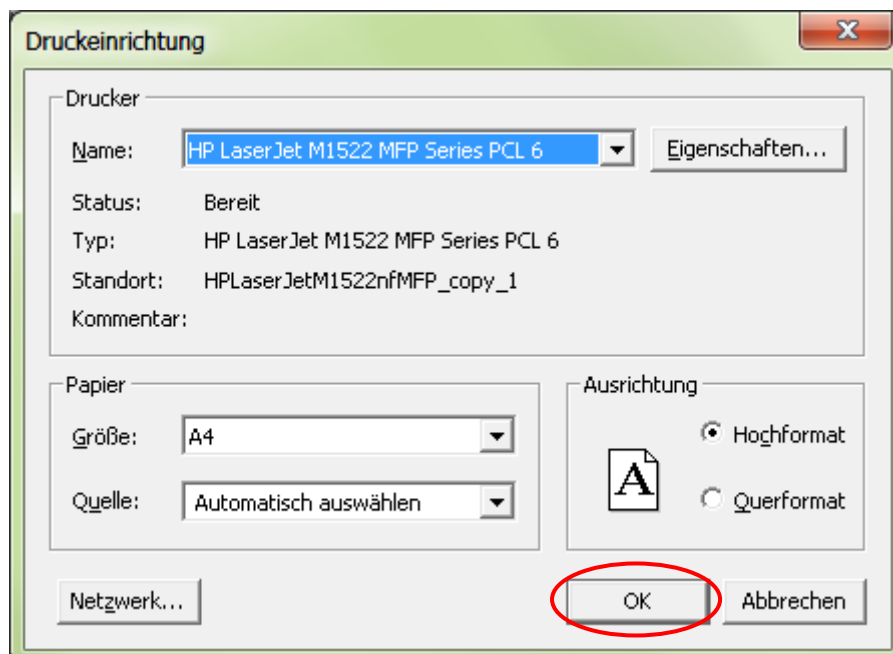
Druckeinrichtung

Drucker

Name: HP LaserJet M1522 MFP Series PCL 6

Eigenschaften...

Status: Bereit

Typ: HP LaserJet M1522 MFP Series PCL 6

Standort: HPLaserJetM1522nfMFP_copy_1

Kommentar:

Papier

Größe: A4

Quelle: Automatisch auswählen

Ausrichtung

A

Hochformat

Querformat

Netzwerk...

OK

Abbrechen